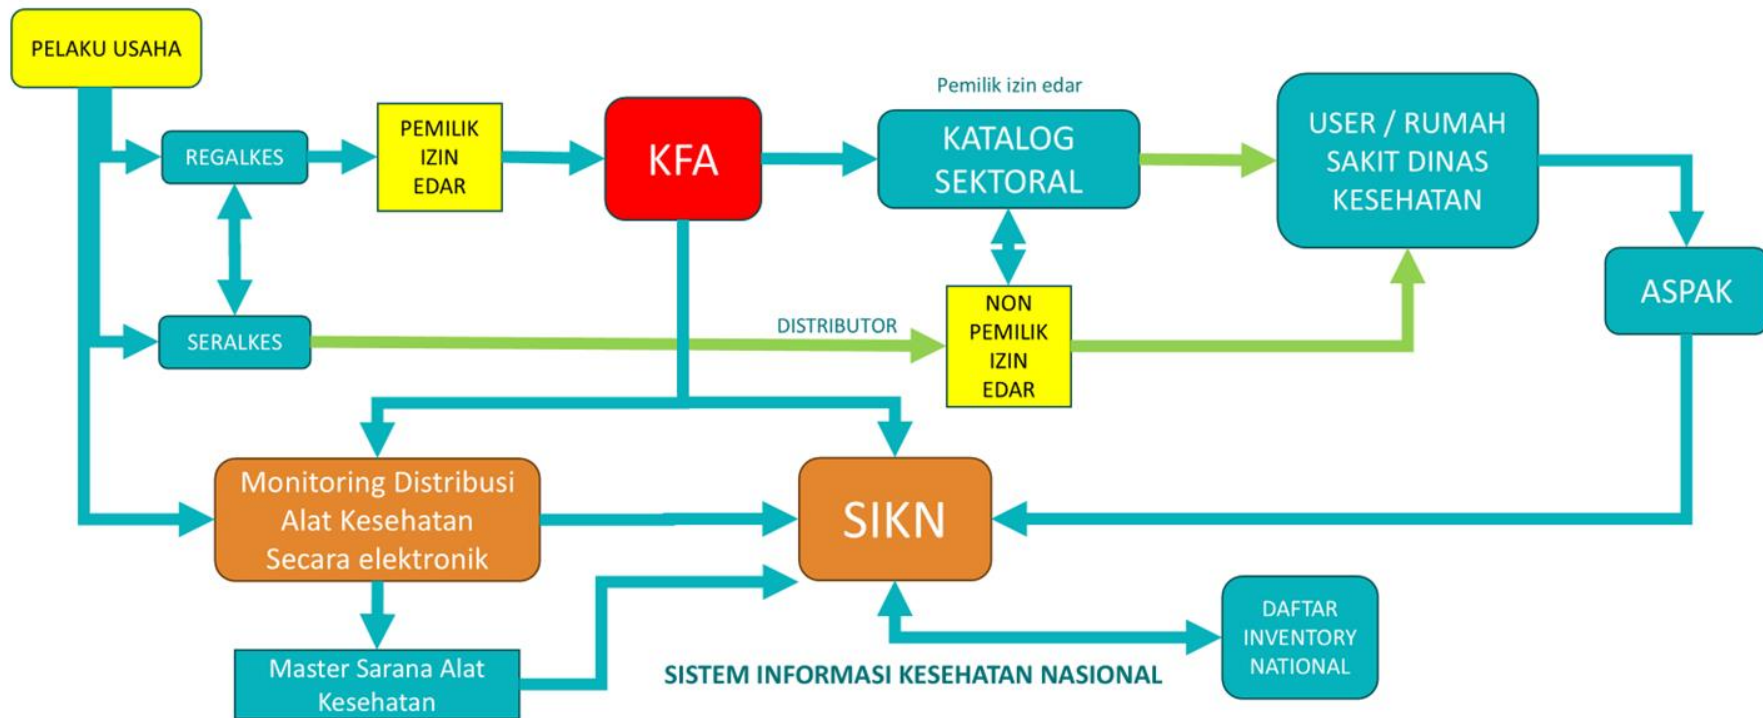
PELAKU USAHA

REGALKES

PEMILIK IZIN EDAR

KFA

Pemilik izin edar

KATALOG SEKTORAL

USER / RUMAH SAKIT DINAS KESEHATAN

ASPAK

SERALKES

DISTRIBUTOR

NON PEMILIK IZIN EDAR

Monitoring Distribusi Alat Kesehatan Secara elektronik

SIKN

Master Sarana Alat Kesehatan

SISTEM INFORMASI KESEHATAN NASIONAL

DAFTAR INVENTORY NATIONAL